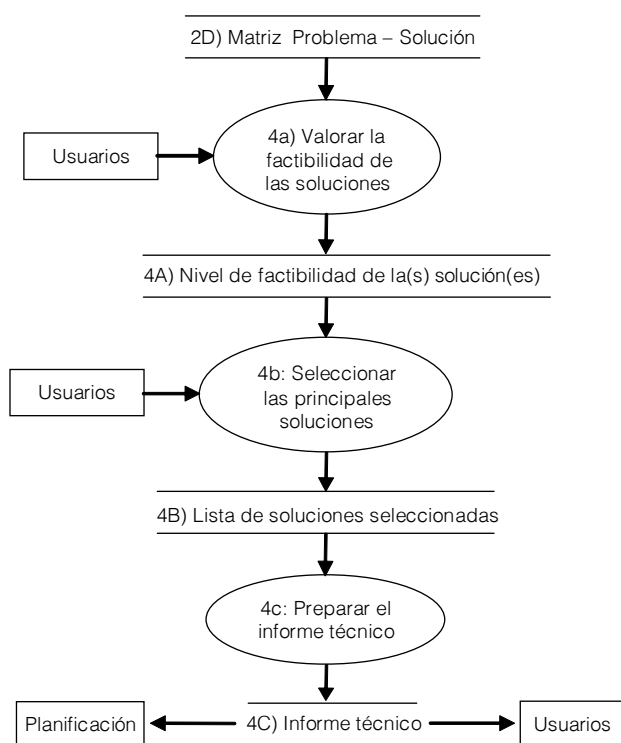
2D) Matriz Problema – Solución

Usuarios

4a) Valorar la factibilidad de las soluciones

4A) Nivel de factibilidad de la(s) solución(es)

Usuarios

4b: Seleccionar las principales soluciones

4B) Lista de soluciones seleccionadas

4c: Preparar el informe técnico

Planificación

4C) Informe técnico

Usuarios